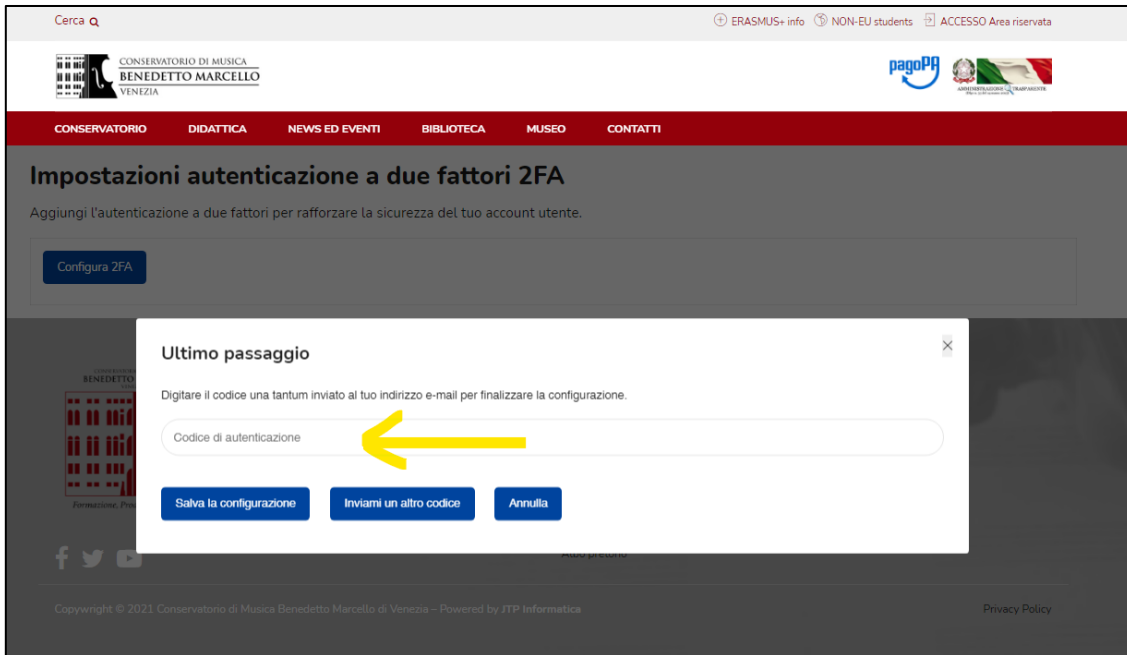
Cerca

ERASMUS+ info NON-EU students ACCESSO Area riservata

CONSERVATORIO DI MUSICA
BENEDETTO MARCELLO
VENEZIA

pagoPA

AMMINISTRAZIONE TRASPARENTE

CONSERVATORIO DIDATTICA NEWS ED EVENTI BIBLIOTECA MUSEO CONTATTI

Impostazioni autenticazione a due fattori 2FA

Aggiungi l'autenticazione a due fattori per rafforzare la sicurezza del tuo account utente.

Configura 2FA

Ultimo passaggio

Digitare il codice una tantum inviato al tuo indirizzo e-mail per finalizzare la configurazione.

Codice di autenticazione

Salva la configurazione Inviami un altro codice Annulla

BENEDETTO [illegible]

Formazione, Pro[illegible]

Albo pretorio

Copyright © 2021 Conservatorio di Musica Benedetto Marcello di Venezia – Powered by JTP Informatica

Privacy Policy